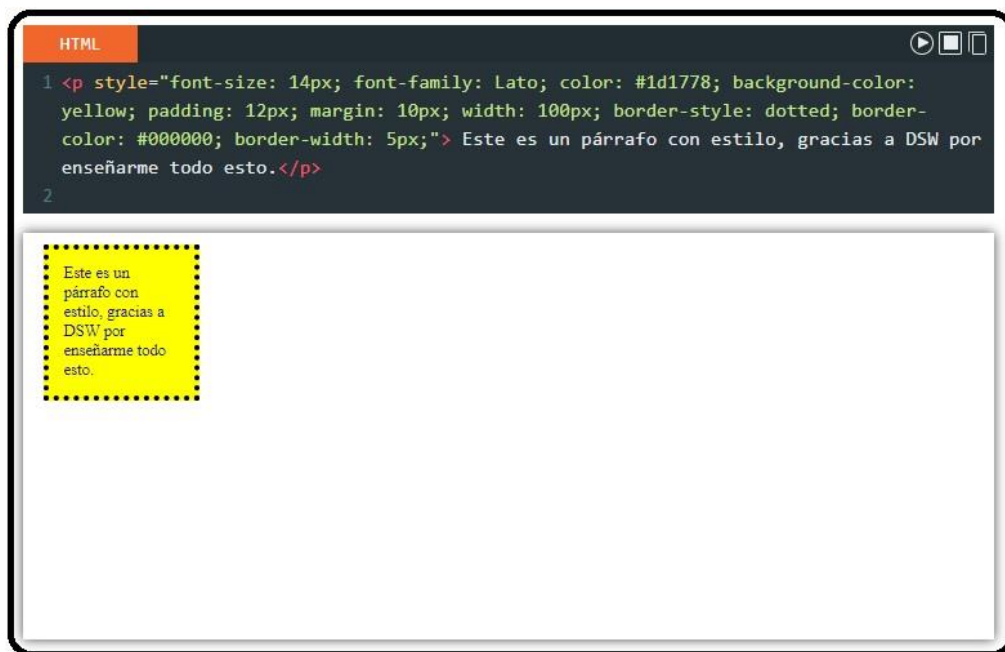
HTML

1 <p style="font-size: 14px; font-family: Lato; color: #1d1778; background-color: yellow; padding: 12px; margin: 10px; width: 100px; border-style: dotted; border-color: #000000; border-width: 5px;"> Este es un párrafo con estilo, gracias a DSW por enseñarme todo esto.</p>
2

Este es un párrafo con estilo, gracias a DSW por enseñarme todo esto.